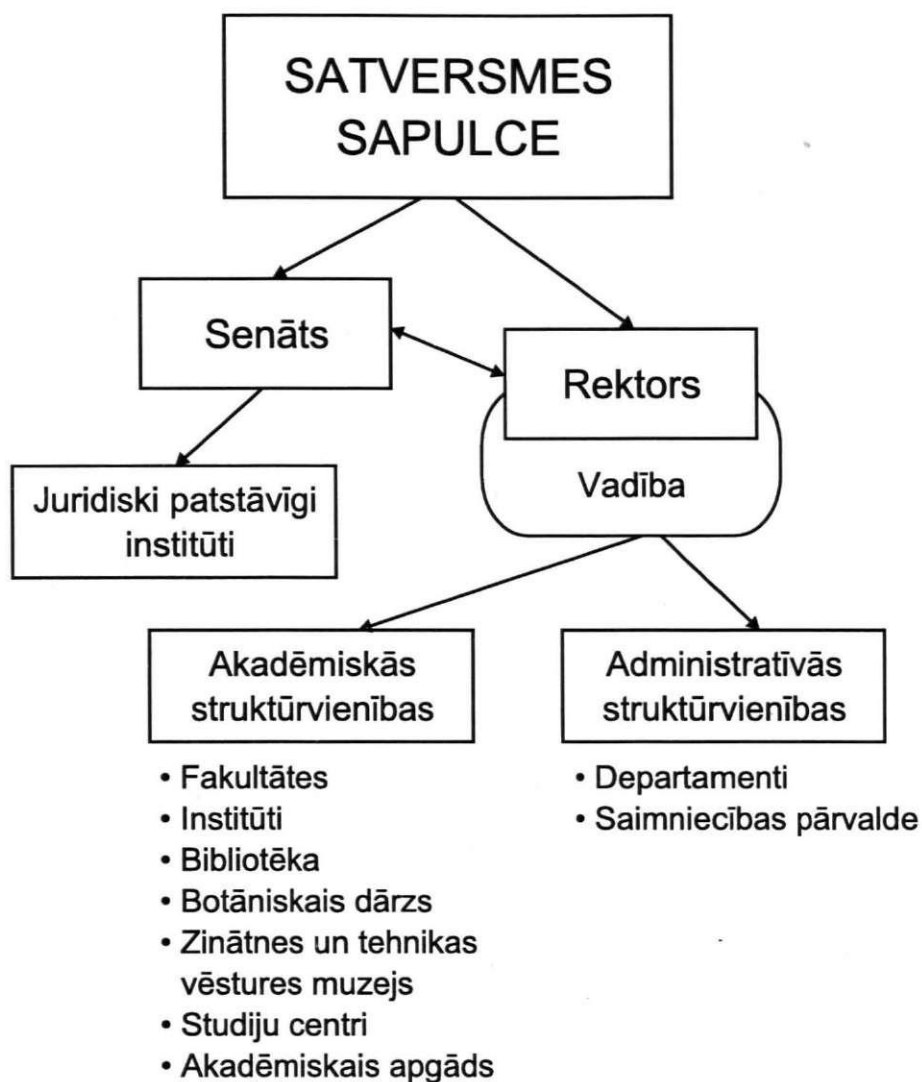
SATVERSMES SAPULCE

Senāts

Rektors

Vadība

Juridiski patstāvīgi institūti

Akadēmiskās struktūrvienības

• Fakultātes
• Institūti
• Bibliotēka
• Botāniskais dārzs
• Zinātnes un tehnikas vēstures muzejs
• Studiju centri
• Akadēmiskais apgāds

Administratīvās struktūrvienības

• Departamenti
• Saimniecības pārvalde